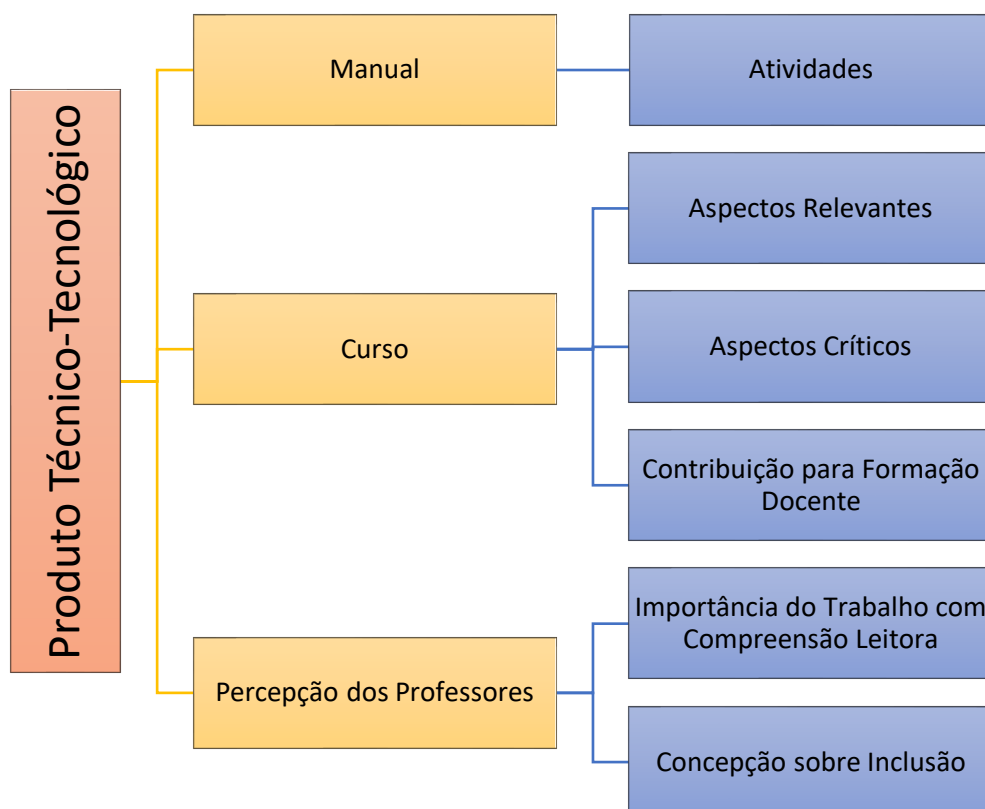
Produto Técnico-Tecnológico

Manual

Atividades

Curso

Aspectos Relevantes

Aspectos Críticos

Contribuição para Formação Docente

Percepção dos Professores

Importância do Trabalho com Compreensão Leitora

Concepção sobre Inclusão